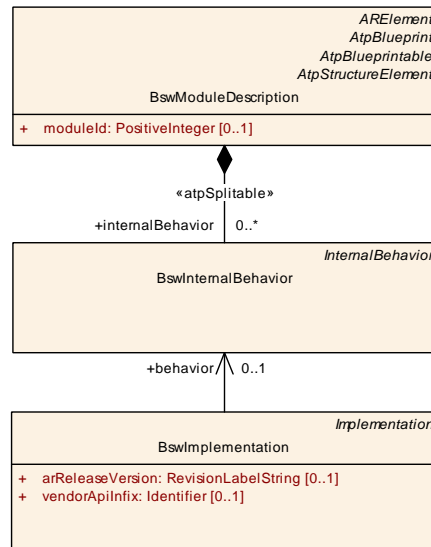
ARElement
AtpBlueprint
AtpBlueprintable
AtpStructureElement
BswModuleDescription

+ moduleId: PositiveInteger [0..1]

«atpSplitable»

+internalBehavior 0..*

InternalBehavior
BswInternalBehavior

+behavior 0..1

Implementation
BswImplementation

+ arReleaseVersion: RevisionLabelString [0..1]
+ vendorApiInfix: Identifier [0..1]